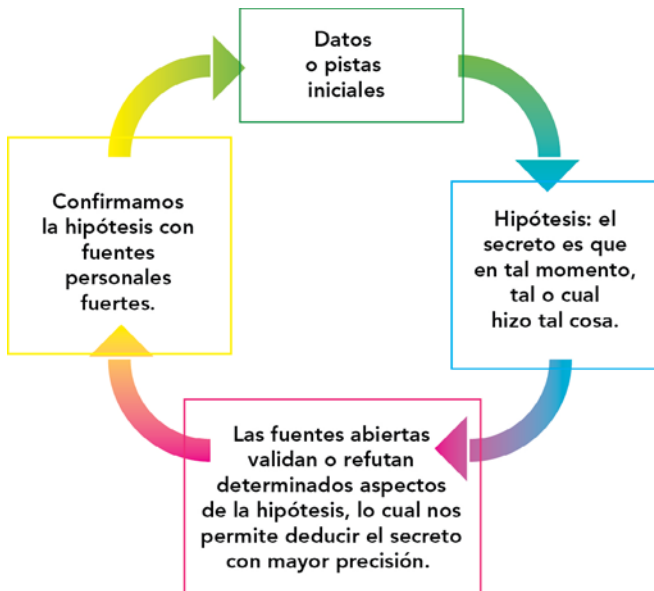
Datos o pistas iniciales

Hipótesis: el secreto es que en tal momento, tal o cual hizo tal cosa.

Las fuentes abiertas validan o refutan determinados aspectos de la hipótesis, lo cual nos permite deducir el secreto con mayor precisión.

Confirmamos la hipótesis con fuentes personales fuertes.